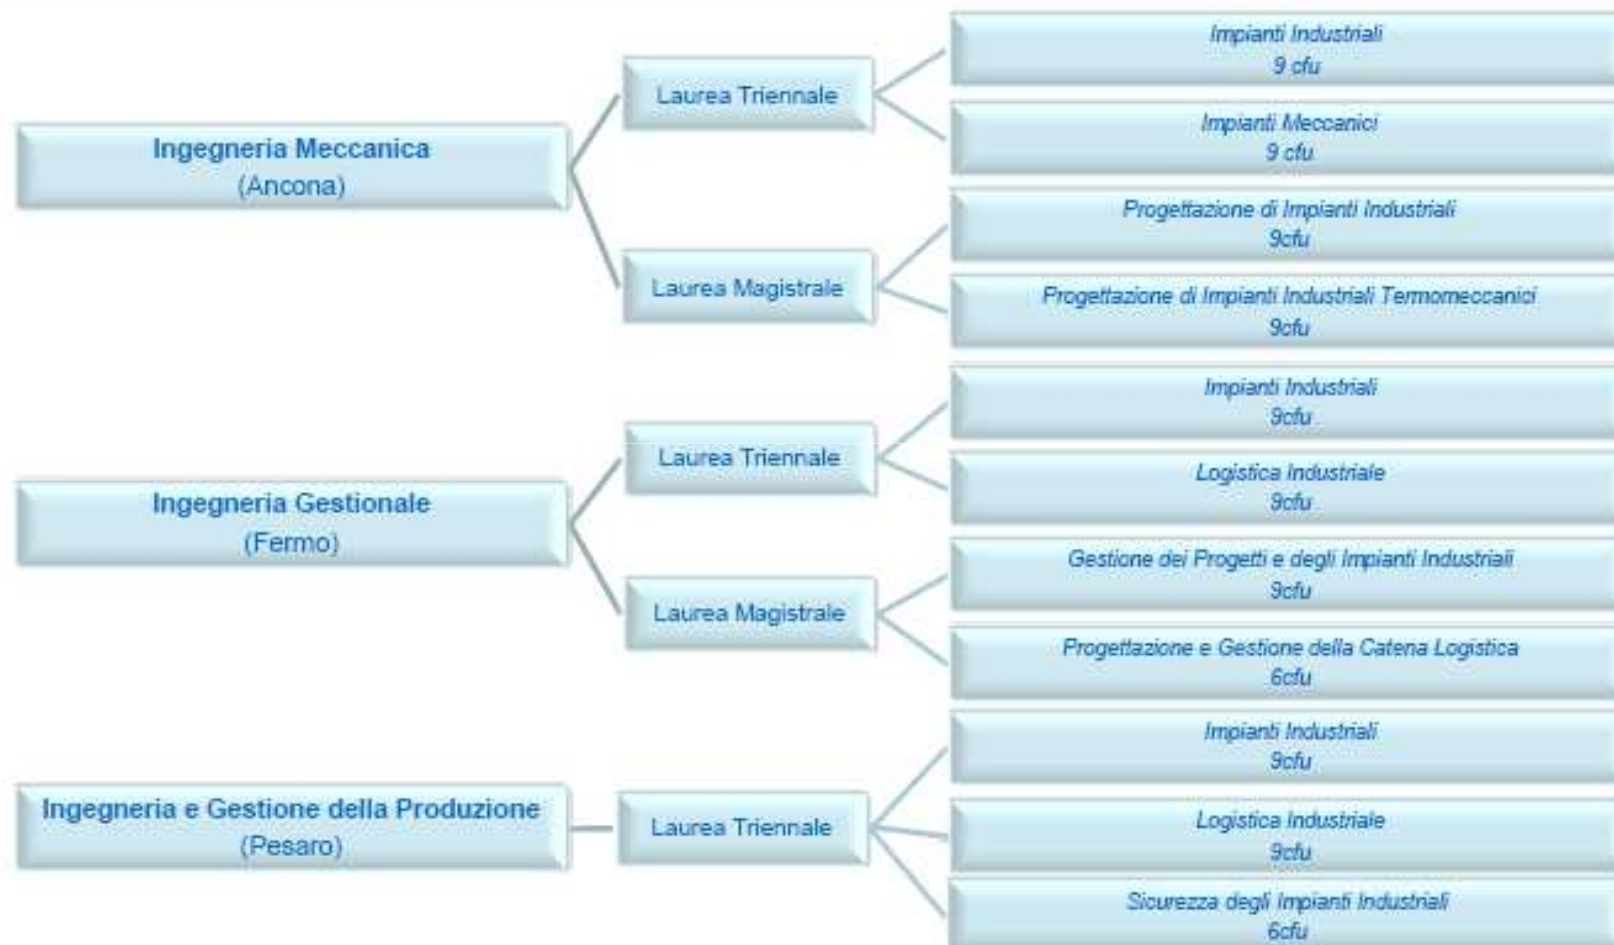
Ingegneria Meccanica
(Ancona)

Laurea Triennale

Impianti Industriali
9 cfu

Impianti Meccanici
9 cfu

Laurea Magistrale

Progettazione di Impianti Industriali
9cfu

Progettazione di Impianti Industriali Termomeccanici
9cfu

Ingegneria Gestionale
(Fermo)

Laurea Triennale

Impianti Industriali
9cfu

Logistica Industriale
9cfu

Laurea Magistrale

Gestione dei Progetti e degli Impianti Industriali
9cfu

Progettazione e Gestione della Catena Logistica
6cfu

Ingegneria e Gestione della Produzione
(Pesaro)

Laurea Triennale

Impianti Industriali
9cfu

Logistica Industriale
9cfu

Sicurezza degli Impianti Industriali
6cfu